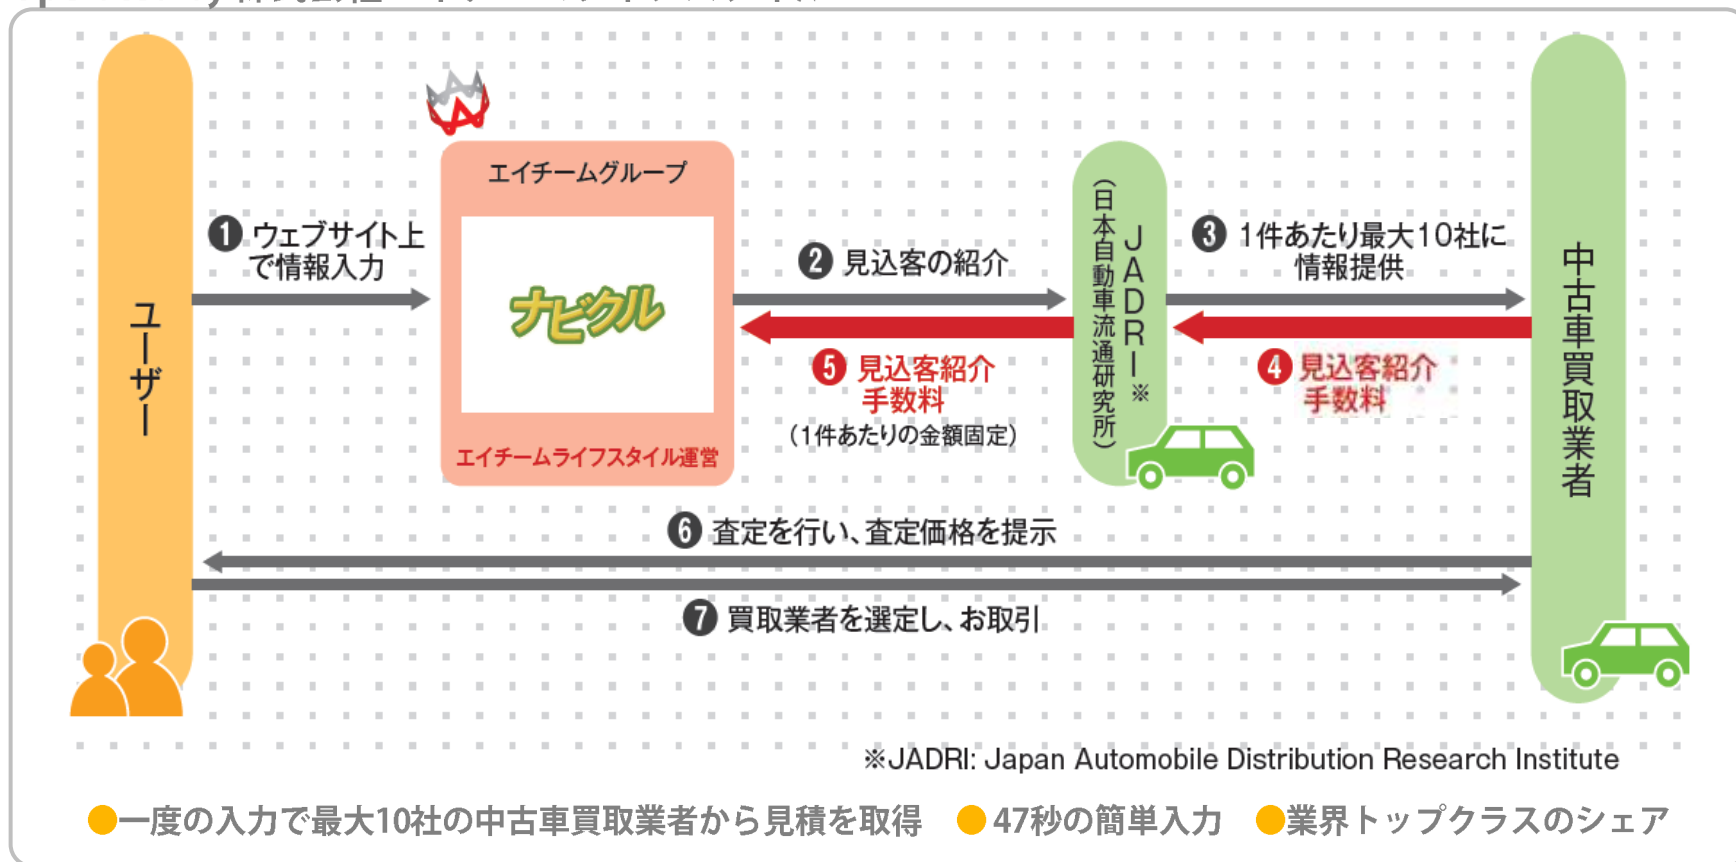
ユーザー

エイチームグループ
ナビクル
エイチームライフスタイル運営

❶ ウェブサイト上で情報入力

❷ 見込客の紹介

❺ 見込客紹介手数料
（1件あたりの金額固定）

JADRI※
（日本自動車流通研究所）

❸ 1件あたり最大10社に情報提供

❹ 見込客紹介手数料

中古車買取業者

❻ 査定を行い、査定価格を提示

❼ 買取業者を選定し、お取引

※JADRI: Japan Automobile Distribution Research Institute

●一度の入力で最大10社の中古車買取業者から見積を取得 ●47秒の簡単入力 ●業界トップクラスのシェア